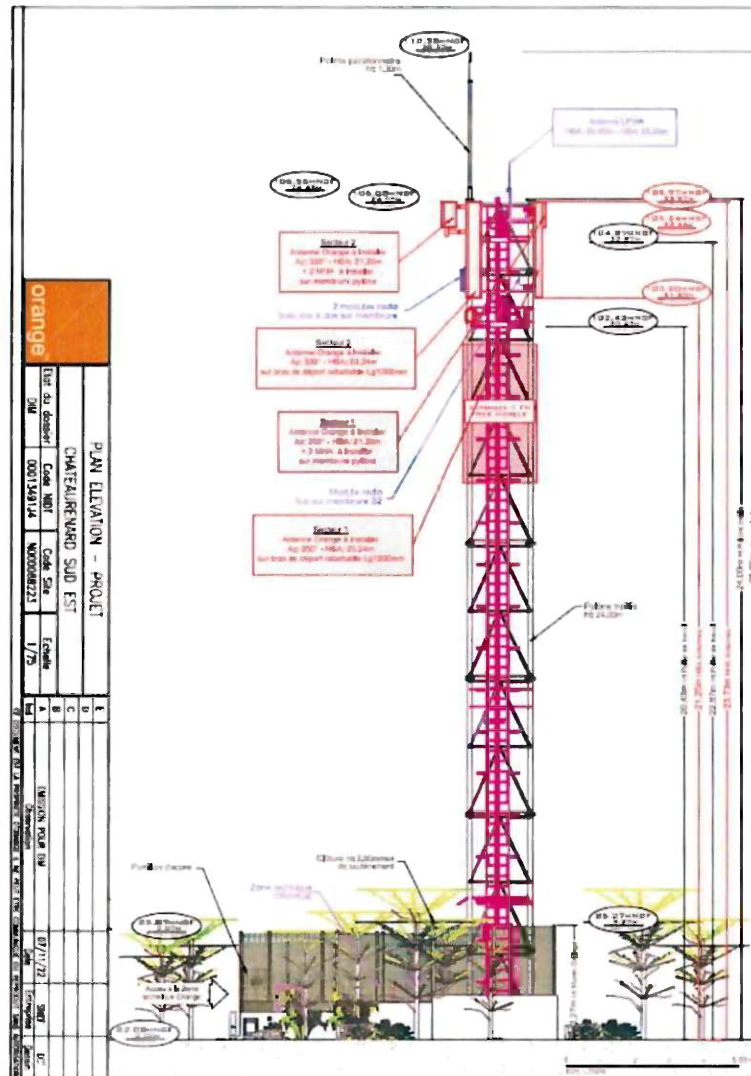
Pointe paratonnerre
Ht 1,50m

Antenne LPWA

Secteur 2
Antenne Orange à installer
Az: 330° - HBA: 21,20m
+ 2 MHA à installer
sur membrure pylône

2 modules radio
Suivi dos à dos sur membrure

Secteur 2
Antenne Orange à installer
Az: 330° - HBA: 20,24m
sur bras de déport rotatable Lg1000mm

Secteur 1
Antenne Orange à installer
Az: 250° - HBA: 21,20m
+ 2 MHA à installer
sur membrure pylône

Modules radio
Suivi sur membrure S2

Secteur 1
Antenne Orange à installer
Az: 250° - HBA: 20,24m
sur bras de déport rotatable Lg1000mm

Pylône treillis
Ht 24,00m

Portillon d'accès

Zone technique ORANGE

Clôture Ht 2,00m

Accès à la zone technique Orange

orange

PLAN ELEVATION - PROJET
CHATEAURENARD SUD EST

| Etat du dossier | Code NDT | Code Site | Echelle |
|---|---|---|---|
| DIM | 00013491/4 | N000088221 | 1/75 |

| Ind | Observation | Date | Dessiné | Approuvé |
|---|---|---|---|---|
| A | EMISSION POUR DIM | 07/11/22 | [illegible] | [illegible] |
| B | | | | |
| C | | | | |
| D | | | | |
| E | | | | |

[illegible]